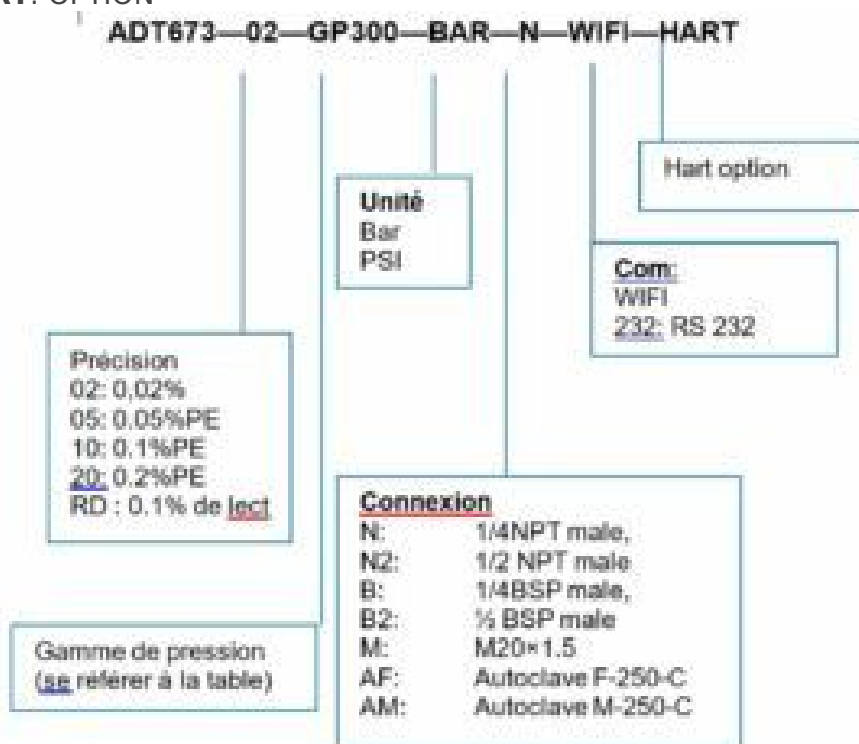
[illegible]: OPTION

ADT673—02—GP300—BAR—N—WIFI—HART

Hart option

Unité
Bar
PSI

Com:
WIFI
232: RS 232

Précision
02: 0,02%
05: 0.05%PE
10: 0.1%PE
20: 0.2%PE
RD : 0.1% de lect

Connexion
N: 1/4NPT male,
N2: 1/2 NPT male
B: 1/4BSP male,
B2: ½ BSP male
M: M20×1.5
AF: Autoclave F-250-C
AM: Autoclave M-250-C

Gamme de pression (se référer à la table)